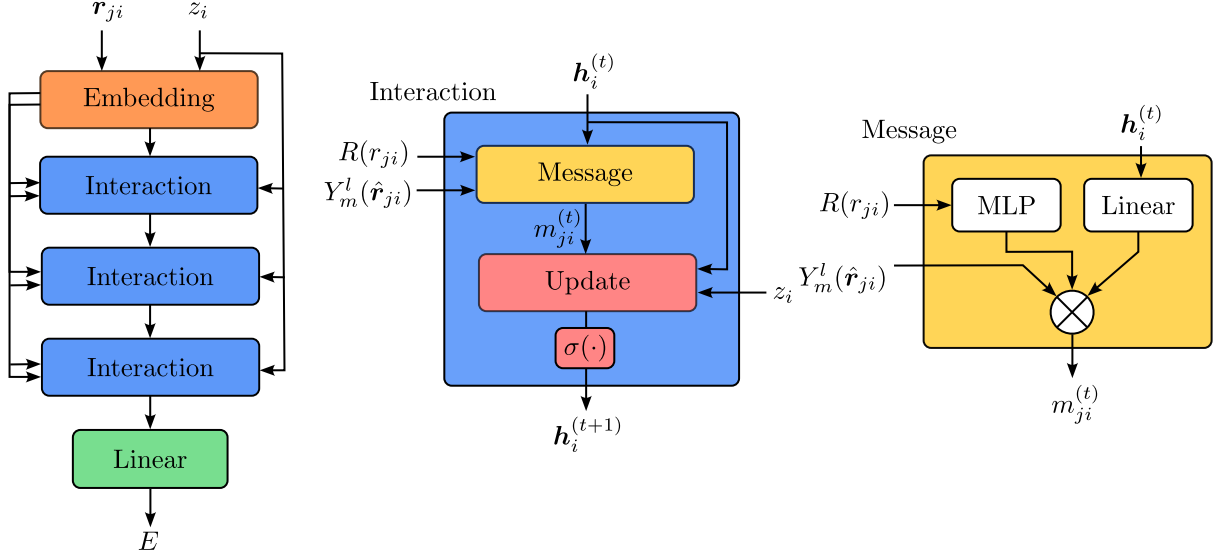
$\boldsymbol{r}_{ji}$ $z_i$

Embedding

Interaction

Interaction

Interaction

Linear

$E$

Interaction

$\boldsymbol{h}_i^{(t)}$

$R(r_{ji})$

$Y_m^l(\hat{\boldsymbol{r}}_{ji})$

Message

$m_{ji}^{(t)}$

Update

$z_i$

$\sigma(\cdot)$

$\boldsymbol{h}_i^{(t+1)}$

Message

$\boldsymbol{h}_i^{(t)}$

$R(r_{ji})$

MLP

Linear

$Y_m^l(\hat{\boldsymbol{r}}_{ji})$

$m_{ji}^{(t)}$